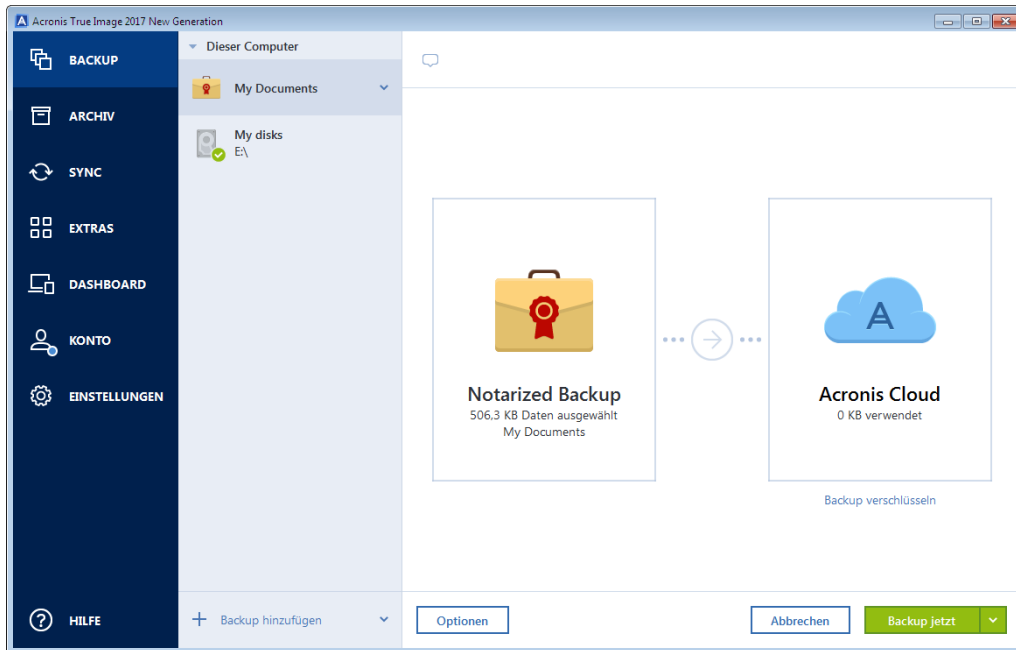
Acronis True Image 2017 New Generation

BACKUP
ARCHIV
SYNC
EXTRAS
DASHBOARD
KONTO
EINSTELLUNGEN
HILFE

Dieser Computer
My Documents
My disks
E:\

+ Backup hinzufügen

A

Notarized Backup
506,3 KB Daten ausgewählt
My Documents

Acronis Cloud
0 KB verwendet

Backup verschlüsseln

Optionen
Abbrechen
Backup jetzt